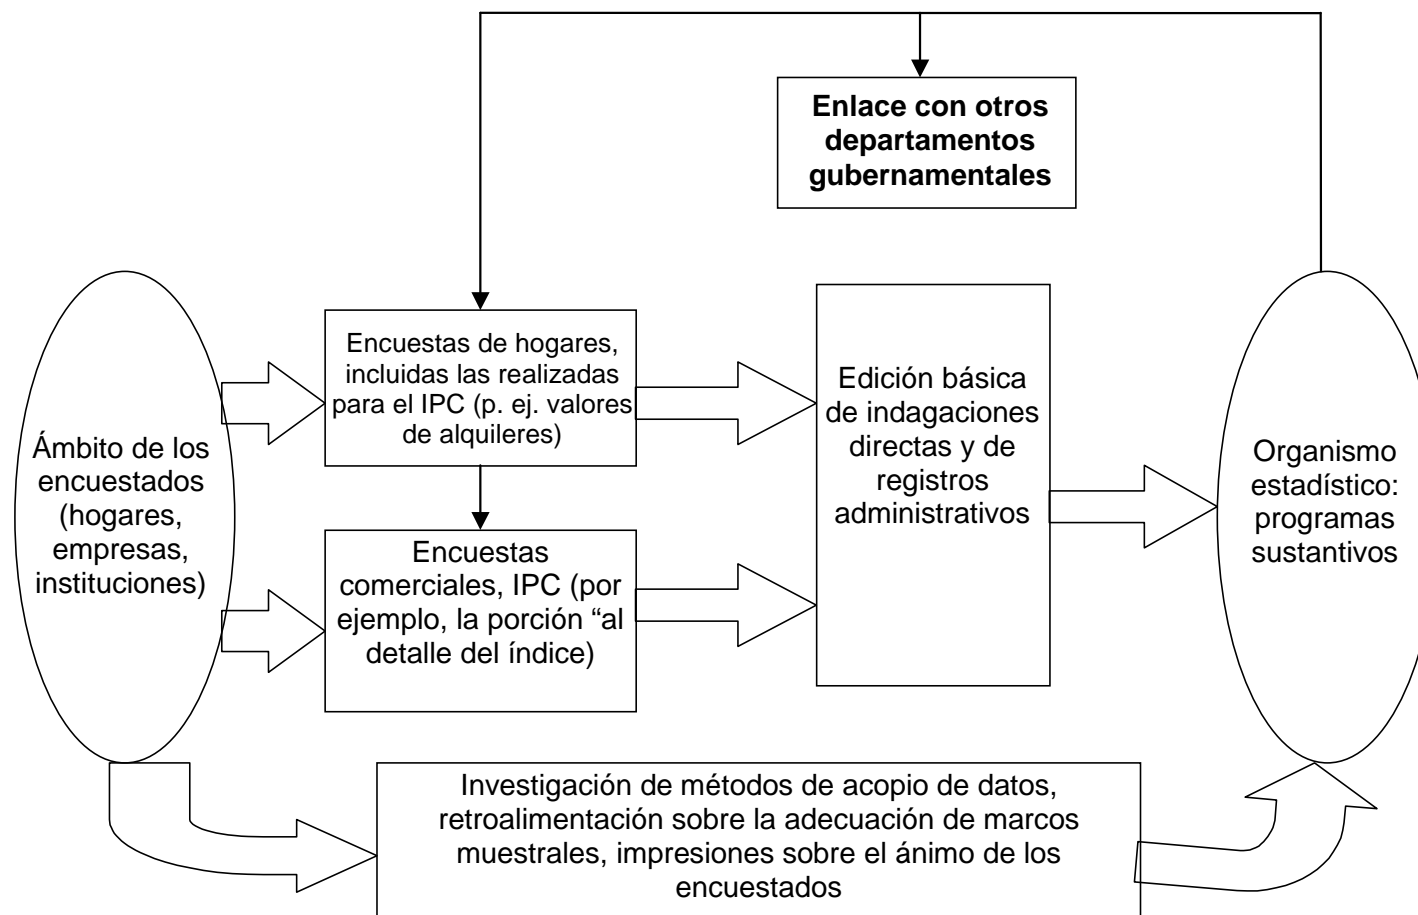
Enlace con otros departamentos gubernamentales

Ámbito de los encuestados (hogares, empresas, instituciones)

Encuestas de hogares, incluidas las realizadas para el IPC (p. ej. valores de alquileres)

Encuestas comerciales, IPC (por ejemplo, la porción “al detalle del índice)

Edición básica de indagaciones directas y de registros administrativos

Organismo estadístico: programas sustantivos

Investigación de métodos de acopio de datos, retroalimentación sobre la adecuación de marcos muestrales, impresiones sobre el ánimo de los encuestados